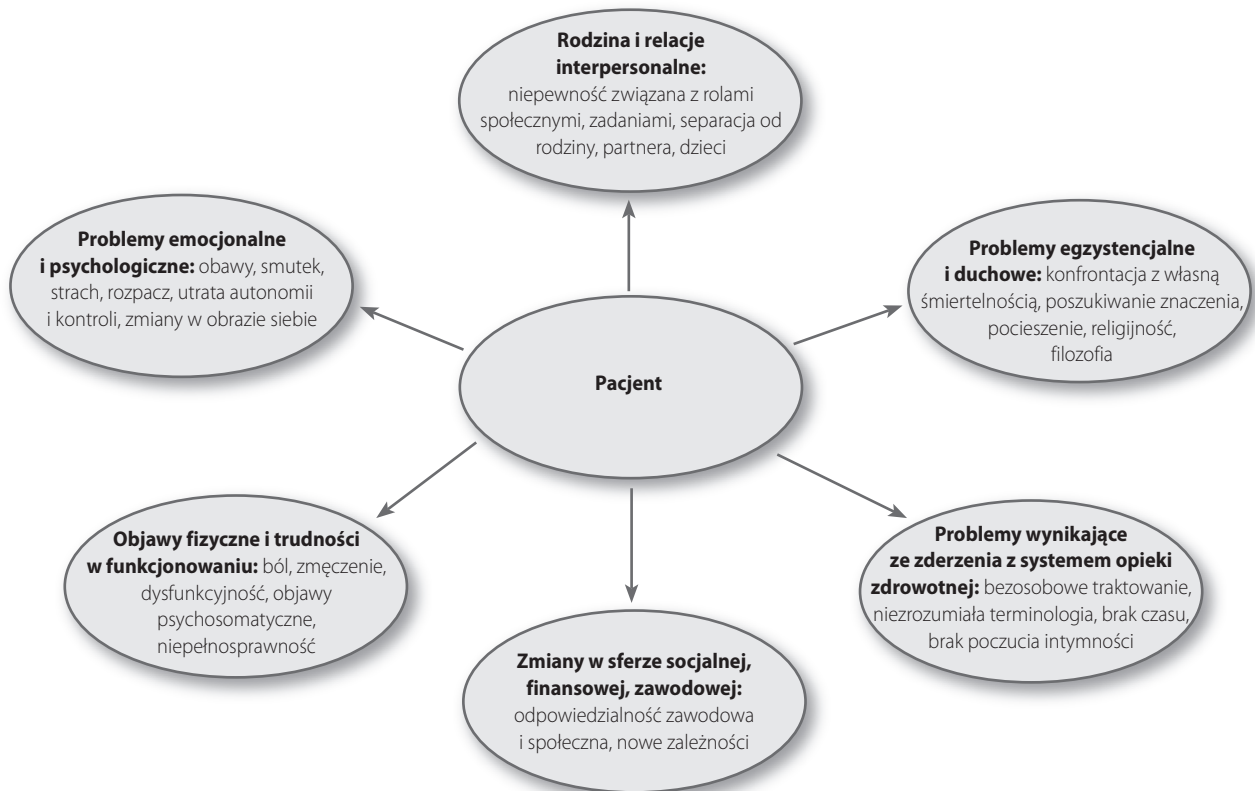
**Rodzina i relacje interpersonalne:** niepewność związana z rolami społecznymi, zadaniami, separacja od rodziny, partnera, dzieci

**Problemy emocjonalne i psychologiczne:** obawy, smutek, strach, rozpacz, utrata autonomii i kontroli, zmiany w obrazie siebie

**Problemy egzystencjalne i duchowe:** konfrontacja z własną śmiertelnością, poszukiwanie znaczenia, pocieszenie, religijność, filozofia

**Pacjent**

**Objawy fizyczne i trudności w funkcjonowaniu:** ból, zmęczenie, dysfunkcyjność, objawy psychosomatyczne, niepełnosprawność

**Problemy wynikające ze zderzenia z systemem opieki zdrowotnej:** bezosobowe traktowanie, niezrozumiała terminologia, brak czasu, brak poczucia intymności

**Zmiany w sferze socjalnej, finansowej, zawodowej:** odpowiedzialność zawodowa i społeczna, nowe zależności